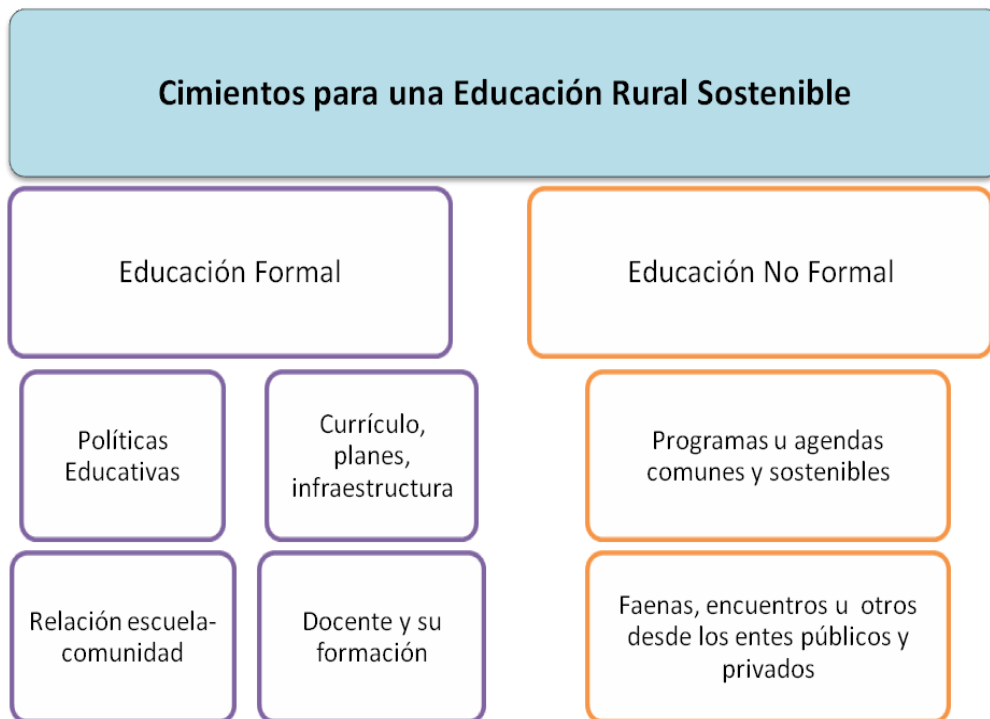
Cimientos para una Educación Rural Sostenible

Educación Formal

Educación No Formal

Políticas Educativas

Currículo, planes, infraestructura

Programas u agendas comunes y sostenibles

Relación escuela-comunidad

Docente y su formación

Faenas, encuentros u otros desde los entes públicos y privados